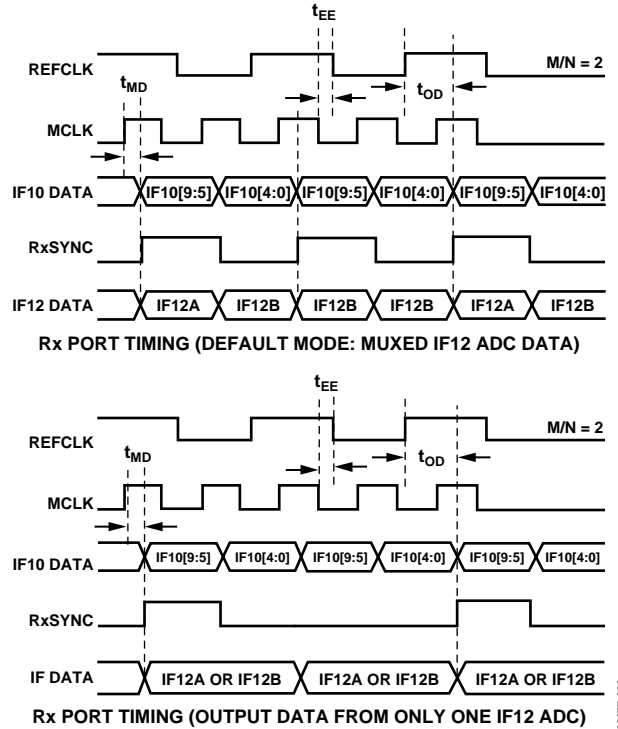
$t_{EE}$

REFCLK

M/N = 2

$t_{MD}$

$t_{OD}$

MCLK

IF10 DATA IF10[9:5] IF10[4:0] IF10[9:5] IF10[4:0] IF10[9:5] IF10[4:0]

RxSYNC

IF12 DATA IF12A IF12B IF12B IF12B IF12A IF12B

Rx PORT TIMING (DEFAULT MODE: MUXED IF12 ADC DATA)

$t_{EE}$

REFCLK

M/N = 2

$t_{MD}$

$t_{OD}$

MCLK

IF10 DATA IF10[9:5] IF10[4:0] IF10[9:5] IF10[4:0] IF10[9:5] IF10[4:0]

RxSYNC

IF DATA IF12A OR IF12B IF12A OR IF12B IF12A OR IF12B

Rx PORT TIMING (OUTPUT DATA FROM ONLY ONE IF12 ADC)